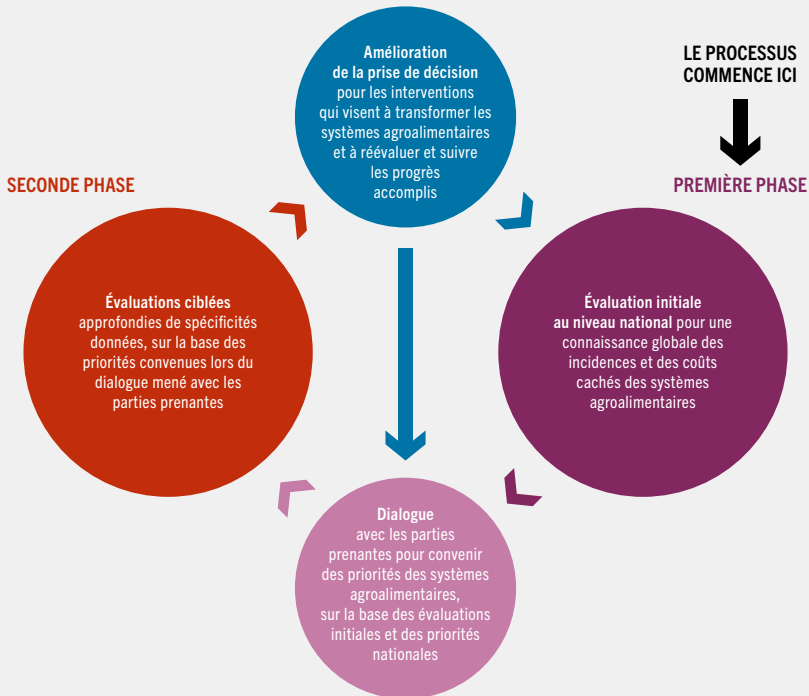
LE PROCESSUS COMMENCE ICI

Amélioration de la prise de décision pour les interventions qui visent à transformer les systèmes agroalimentaires et à réévaluer et suivre les progrès accomplis

SECONDE PHASE

PREMIÈRE PHASE

Évaluations ciblées approfondies de spécificités données, sur la base des priorités convenues lors du dialogue mené avec les parties prenantes

Évaluation initiale au niveau national pour une connaissance globale des incidences et des coûts cachés des systèmes agroalimentaires

Dialogue avec les parties prenantes pour convenir des priorités des systèmes agroalimentaires, sur la base des évaluations initiales et des priorités nationales